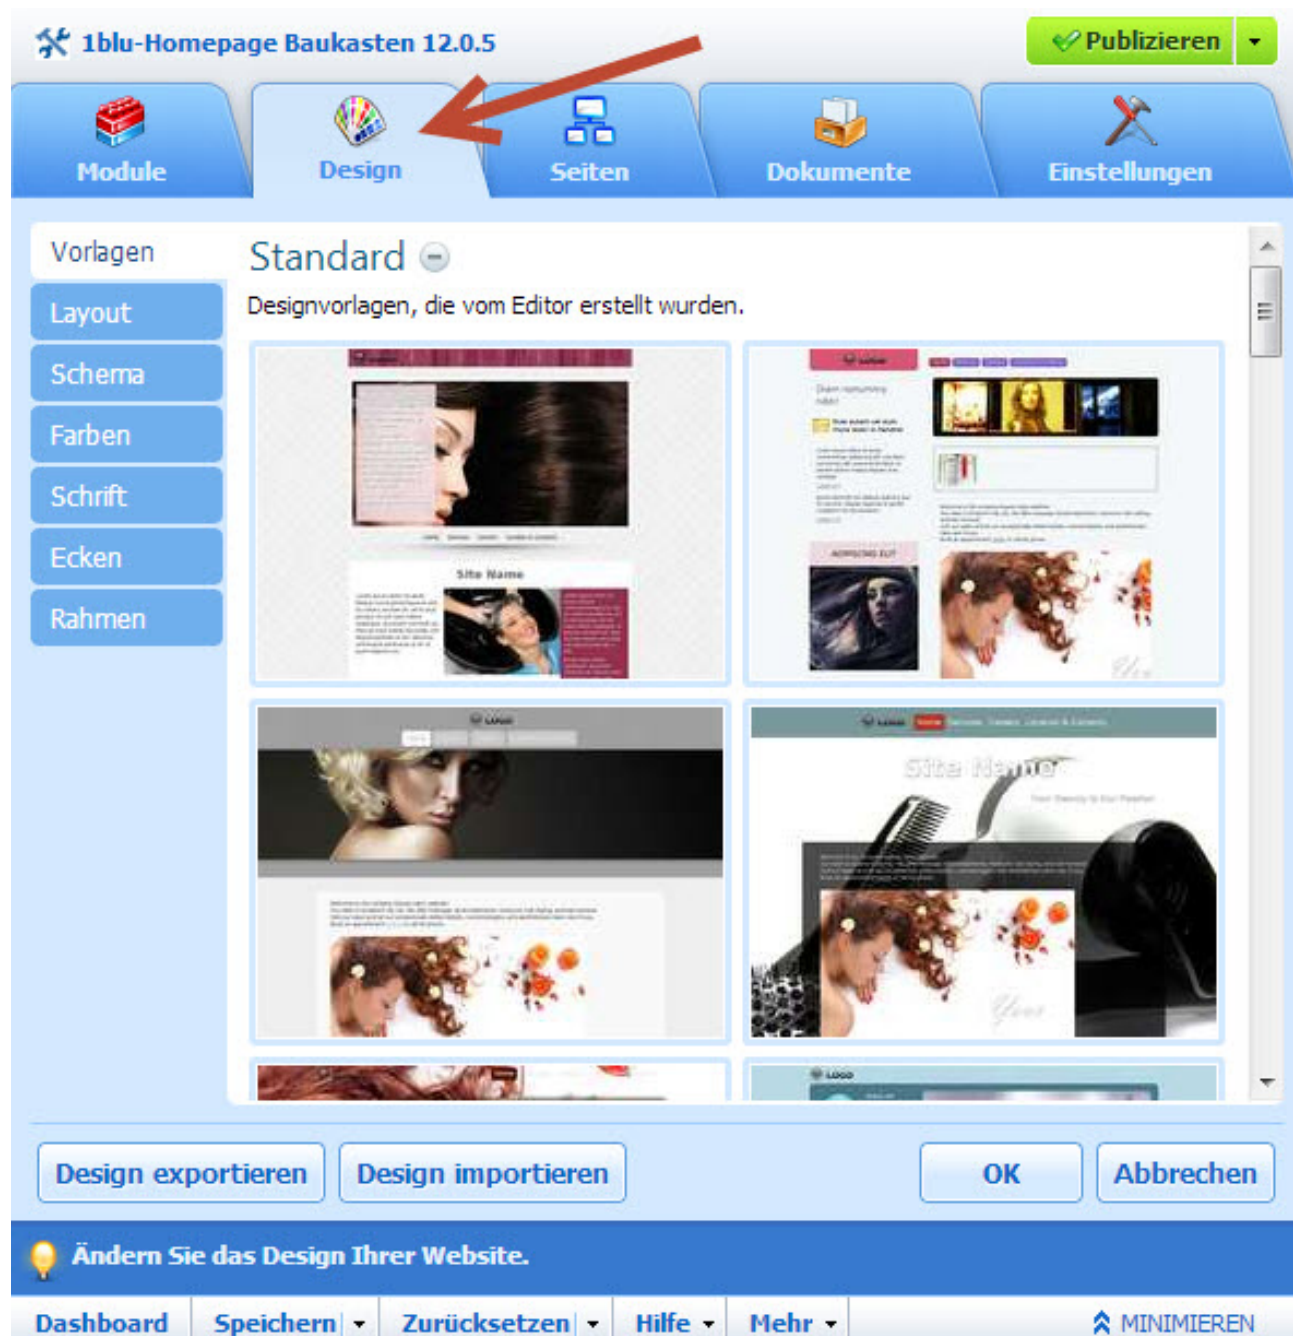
1blu-Homepage Baukasten 12.0.5

Publizieren

Module

Design

Seiten

Dokumente

Einstellungen

Vorlagen

Layout

Schema

Farben

Schrift

Ecken

Rahmen

Standard

Designvorlagen, die vom Editor erstellt wurden.

Site Name

Site Name

Design exportieren

Design importieren

OK

Abbrechen

Ändern Sie das Design Ihrer Website.

Dashboard

Speichern

Zurücksetzen

Hilfe

Mehr

MINIMIEREN